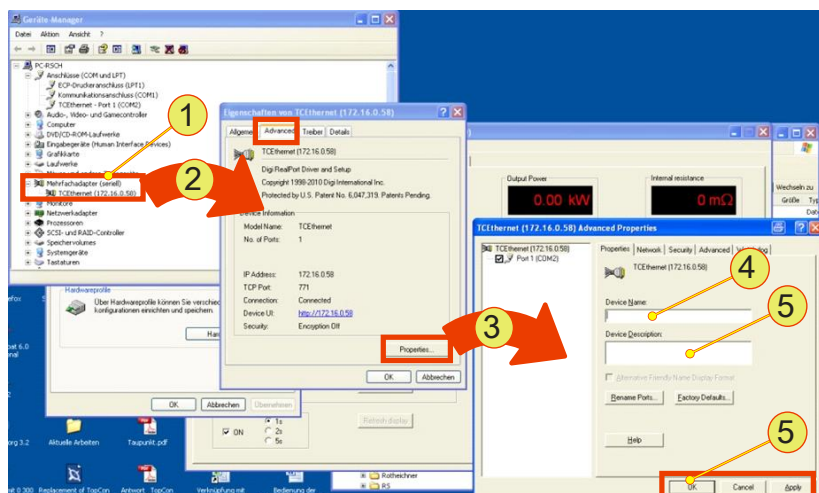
Geräte-Manager
Datei Aktion Ansicht ?
PC-RSCH
Anschlüsse (COM und LPT)
ECP-Druckeranschluss (LPT1)
Kommunikationsanschluss (COM1)
TCEthernet - Port 1 (COM2)
Audio-, Video- und Gamecontroller
Computer
DVD/CD-ROM-Laufwerke
Eingabegeräte (Human Interface Devices)
Grafikkarte
Laufwerke
Mäuse und andere Zeigegeräte
Mehrfachadapter (seriell)
TCEthernet (172.16.0.58)
Monitore
Netzwerkadapter
Prozessoren
SCSI- und RAID-Controller
Speichervolumes
Systemgeräte
Tastaturen
1
2
Hardwareprofile
Über Hardwareprofile können Sie verschiedene Hardwarekonfigurationen einrichten und speichern.
Hard
OK Abbrechen Übernehmen
Eigenschaften von TCEthernet (172.16.0.58)
Allgemein Advanced Treiber Details
TCEthernet (172.16.0.58)
Digi RealPort Driver and Setup
Copyright 1998-2010 Digi International Inc.
Protected by U.S. Patent No. 6,047,319. Patents Pending.
Device Information
Model Name: TCEthernet
No. of Ports: 1
IP Address: 172.16.0.58
TCP Port: 771
Connection: Connected
Device UI: http://172.16.0.58
Security: Encryption Off
Properties...
OK Abbrechen
3
Output Power
0.00 kW
Internal resistance
0 mΩ
Wechseln zu
Größe Typ
Dat
TCEthernet (172.16.0.58) Advanced Properties
TCEthernet (172.16.0.58)
Port 1 (COM2)
Properties Network Security Advanced Web Config
TCEthernet (172.16.0.58)
4
Device Name:
5
Device Description:
Alternative Friendly Name Display Format
Rename Ports... Factory Defaults...
Help
5
OK Cancel Apply
1s
ON 2s
5s
Refresh display
Aktuelle Arbeiten Taupunkt.pdf
Replacement of TopCon Antwort TopCon Verknüpfung mit Bedienung der
Rotheichner
RS